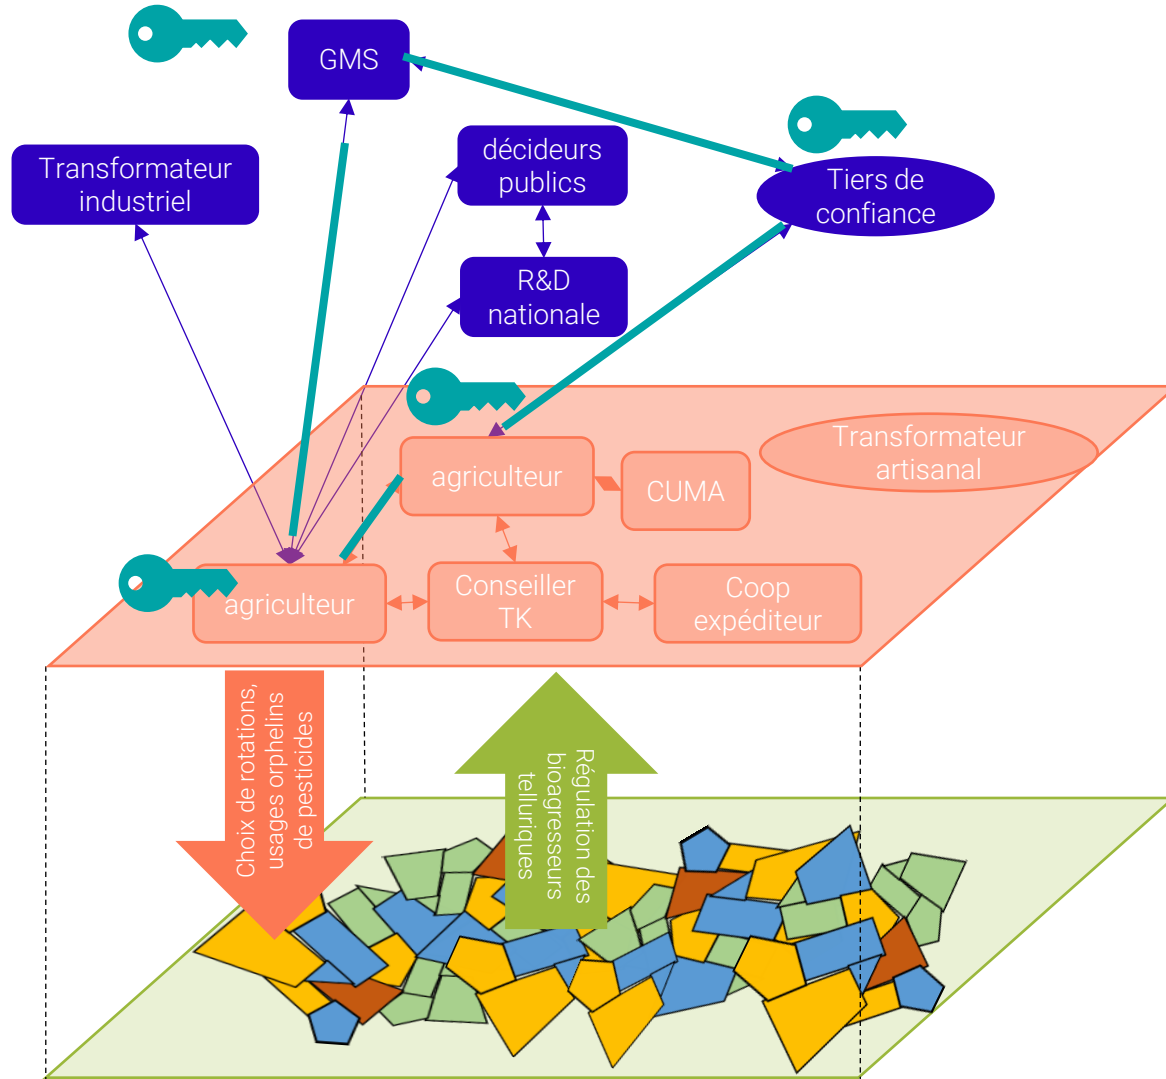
GMS

Transformateur industriel

décideurs publics

Tiers de confiance

R&D nationale

Transformateur artisanal

agriculteur

CUMA

agriculteur

Conseiller TK

Coop expéditeur

Choix de rotations, usages orphelins de pesticides

Régulation des bioagresseurs telluriques